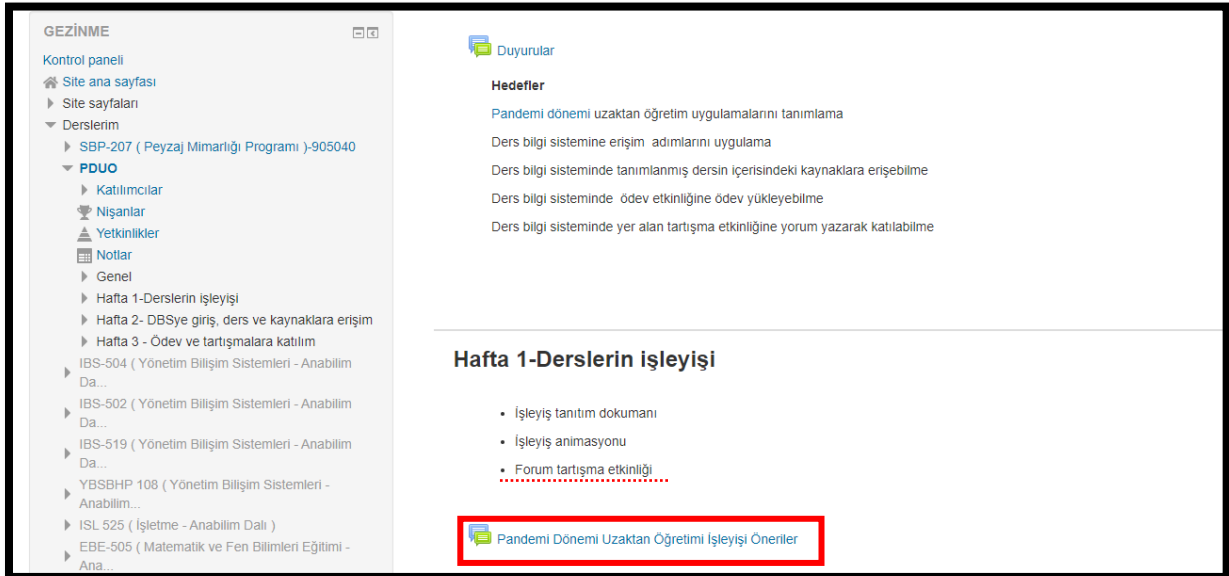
GEZİNME

Kontrol paneli
Site ana sayfası
Site sayfaları
Derslerim
SBP-207 ( Peyzaj Mimarlığı Programı )-905040
PDUO
Katılımcılar
Nişanlar
Yetkinlikler
Notlar
Genel
Hafta 1-Derslerin işleyişi
Hafta 2- DBSye giriş, ders ve kaynaklara erişim
Hafta 3 - Ödev ve tartışmalara katılım
IBS-504 ( Yönetim Bilişim Sistemleri - Anabilim Da...
IBS-502 ( Yönetim Bilişim Sistemleri - Anabilim Da...
IBS-519 ( Yönetim Bilişim Sistemleri - Anabilim Da...
YBSBHP 108 ( Yönetim Bilişim Sistemleri - Anabilim...
ISL 525 ( İşletme - Anabilim Dalı )
EBE-505 ( Matematik ve Fen Bilimleri Eğitimi - Ana...

Duyurular

Hedefler

Pandemi dönemi uzaktan öğretim uygulamalarını tanımlama

Ders bilgi sistemine erişim adımlarını uygulama

Ders bilgi sisteminde tanımlanmış dersin içerisindeki kaynaklara erişebilme

Ders bilgi sisteminde ödev etkinliğine ödev yükleyebilme

Ders bilgi sisteminde yer alan tartışma etkinliğine yorum yazarak katılabilme

Hafta 1-Derslerin işleyişi

- İşleyiş tanıtım dokumanı
- İşleyiş animasyonu
- Forum tartışma etkinliği

Pandemi Dönemi Uzaktan Öğretimi İşleyişi Öneriler